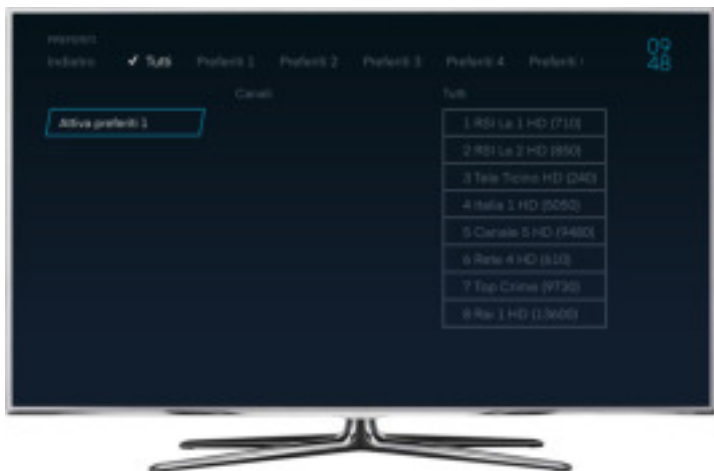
Preferiti

Indietro ✔ Tutti Preferiti 1 Preferiti 2 Preferiti 3 Preferiti 4 Preferiti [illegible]

09
48

Canali

Tutti

Attiva preferiti 1

1 RSI La 1 HD (710)

2 RSI La 2 HD (850)

3 Tele Ticino HD (240)

4 Italia 1 HD (5050)

5 Canale 5 HD (9480)

6 Rete 4 HD (610)

7 Top Crime (9730)

8 Rai 1 HD (13600)